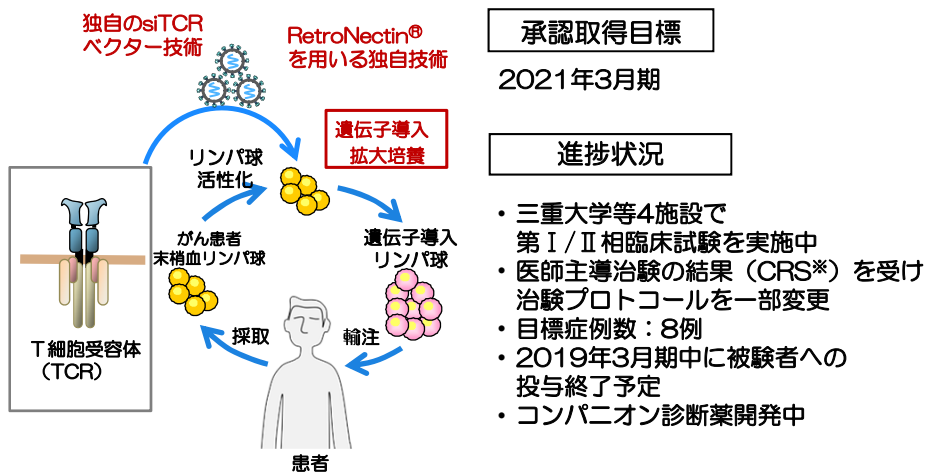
独自のsiTCRベクター技術

RetroNectin®を用いる独自技術

遺伝子導入拡大培養

リンパ球活性化

遺伝子導入リンパ球

がん患者末梢血リンパ球

採取

輸注

患者

T細胞受容体（TCR）

承認取得目標

2021年3月期

進捗状況

・三重大学等4施設で第Ⅰ/Ⅱ相臨床試験を実施中
・医師主導治験の結果（CRS※）を受け治験プロトコールを一部変更
・目標症例数：8例
・2019年3月期中に被験者への投与終了予定
・コンパニオン診断薬開発中